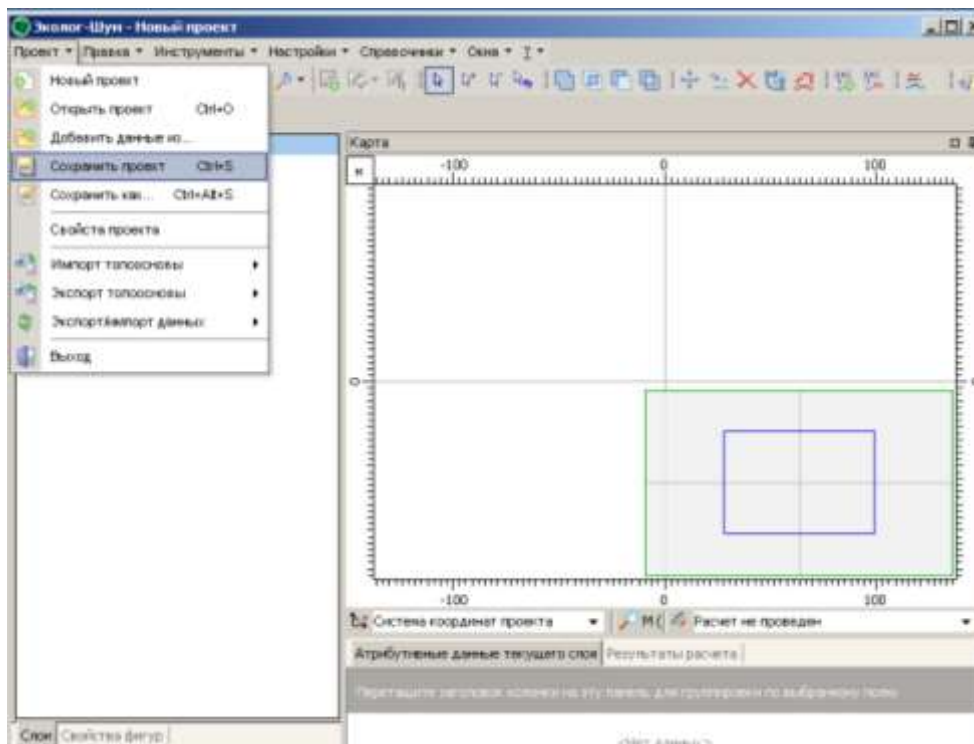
Эколог-Шум - Новый проект

Проект ▾ Правка ▾ Инструменты ▾ Настройки ▾ Справочники ▾ Окна ▾ ? ▾

Новый проект
Открыть проект Ctrl+O
Добавить данные из...
Сохранить проект Ctrl+S
Сохранить как... Ctrl+Alt+S
Свойства проекта
Импорт топоосновы ▸
Экспорт топоосновы ▸
Экспорт/импорт данных ▸
Выход

Карта

-100
0
100
0
-100
0
100

Система координат проекта ▾ М( Расчет не проведен

Атрибутивные данные текущего слоя | Результаты расчета

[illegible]

Слои | Свойства фигур

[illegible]